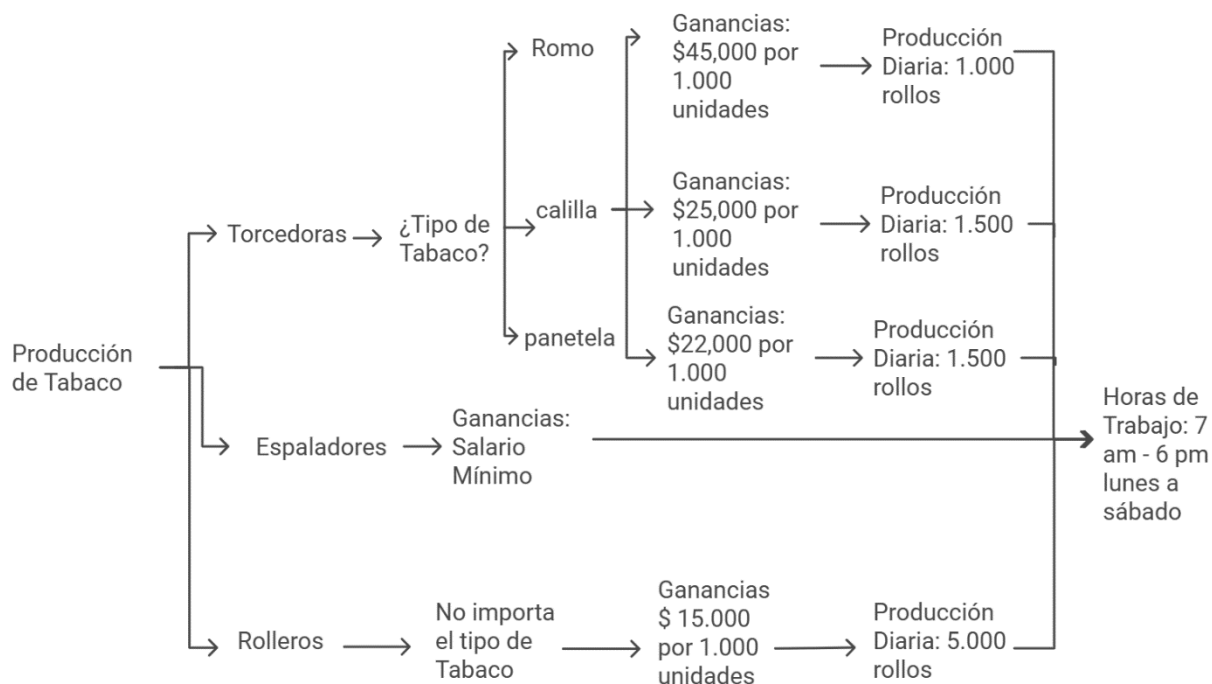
Producción de Tabaco

Torcedoras

¿Tipo de Tabaco?

Romo

Ganancias: \$45,000 por 1.000 unidades

Producción Diaria: 1.000 rollos

calilla

Ganancias: \$25,000 por 1.000 unidades

Producción Diaria: 1.500 rollos

panetela

Ganancias: \$22,000 por 1.000 unidades

Producción Diaria: 1.500 rollos

Espaladores

Ganancias: Salario Mínimo

Horas de Trabajo: 7 am - 6 pm lunes a sábado

Rolleros

No importa el tipo de Tabaco

Ganancias \$ 15.000 por 1.000 unidades

Producción Diaria: 5.000 rollos